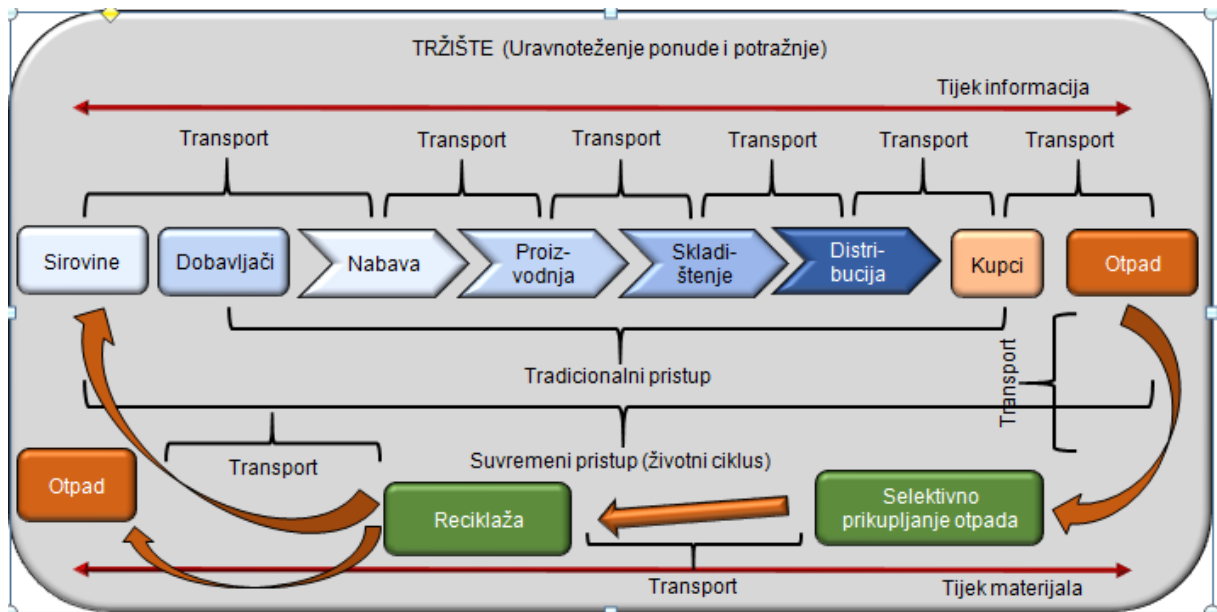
TRŽIŠTE (Uravnoteženje ponude i potražnje)

Tijek informacija

Transport

Transport

Transport

Transport

Transport

Transport

Sirovine

Dobavljači

Nabava

Proizvodnja

Skladištenje

Distribucija

Kupci

Otpad

Tradicionalni pristup

Transport

Transport

Suvremeni pristup (životni ciklus)

Otpad

Reciklaža

Selektivno prikupljanje otpada

Transport

Tijek materijala